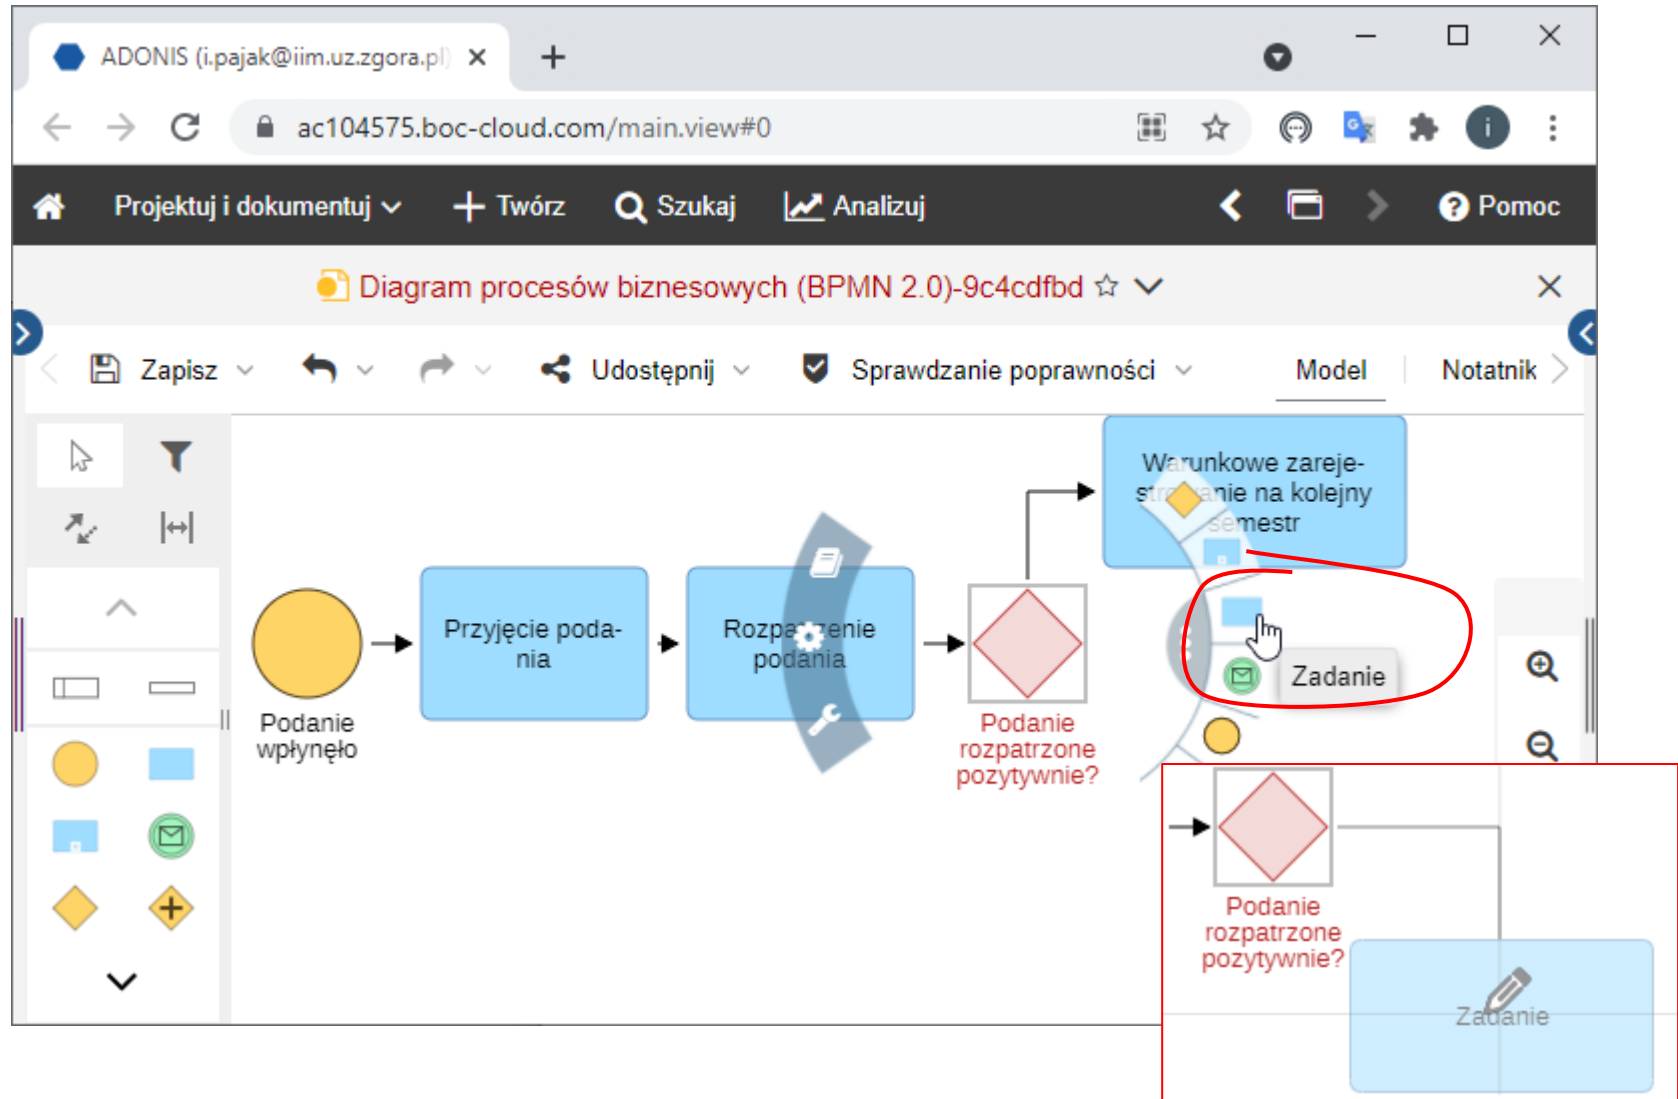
ADONIS (i.pajak@iim.uz.zgora.pl) ×

ac104575.boc-cloud.com/main.view#0

Projektuj i dokumentuj Twórz Szukaj Analizuj Pomoc

Diagram procesów biznesowych (BPMN 2.0)-9c4cdfbd

Zapisz Udostępnij Sprawdzanie poprawności Model Notatnik

Podanie wpłynęło

Przyjęcie podania

Rozpatrzenie podania

Podanie rozpatrzone pozytywnie?

Warunkowe zarejestrowanie na kolejny semestr

Zadanie

Podanie rozpatrzone pozytywnie?

Zadanie